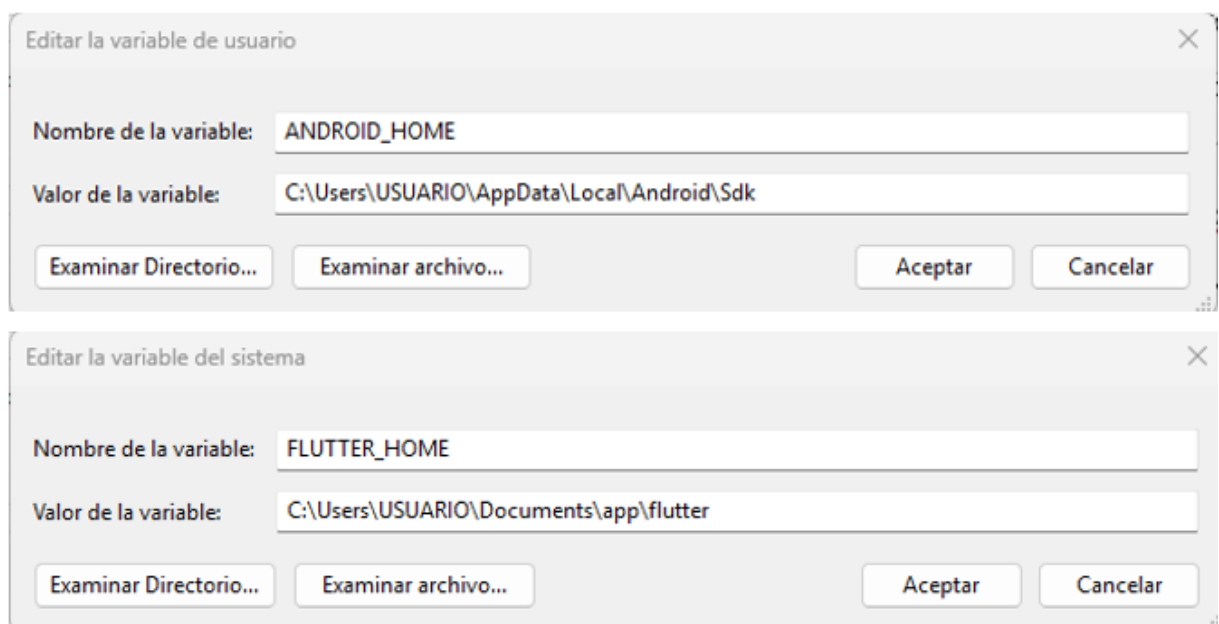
Editar la variable de usuario

Nombre de la variable: ANDROID_HOME

Valor de la variable: C:\Users\USUARIO\AppData\Local\Android\Sdk

Examinar Directorio... Examinar archivo... Aceptar Cancelar

Editar la variable del sistema

Nombre de la variable: FLUTTER_HOME

Valor de la variable: C:\Users\USUARIO\Documents\app\flutter

Examinar Directorio... Examinar archivo... Aceptar Cancelar